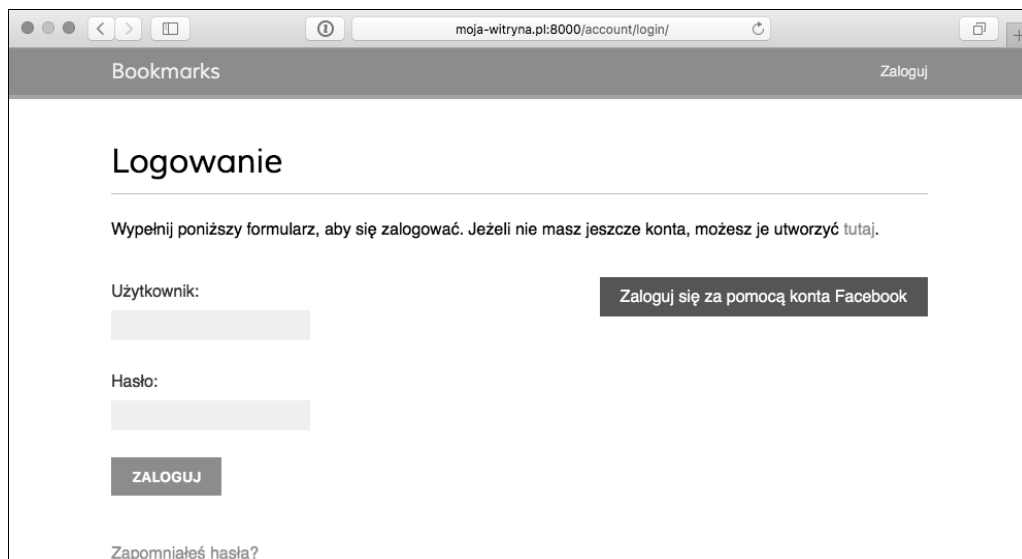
moja-witryna.pl:8000/account/login/

Bookmarks

Zaloguj

Logowanie

Wypełnij poniższy formularz, aby się zalogować. Jeżeli nie masz jeszcze konta, możesz je utworzyć tutaj.

Użytkownik:

Zaloguj się za pomocą konta Facebook

Hasło:

ZALOGUJ

Zapomniałeś hasła?